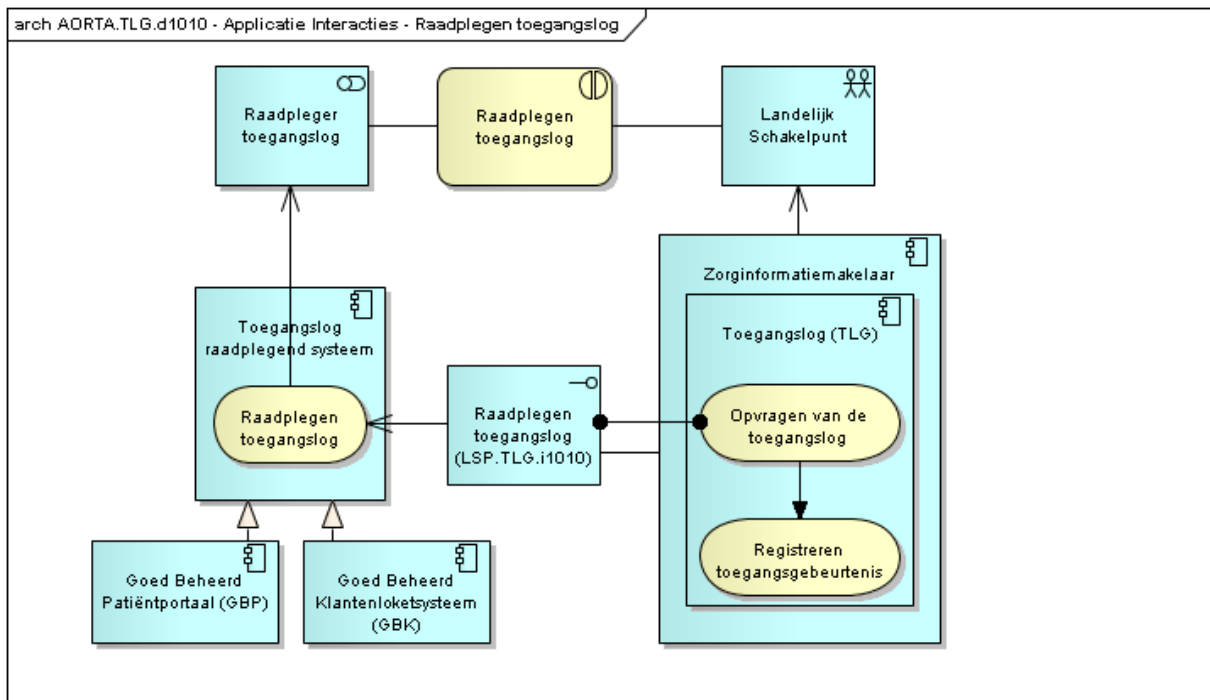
arch AORTA.TLG.d1010 - Applicatie Interacties - Raadplegen toegangslog

Raadpleger toegangslog

Raadplegen toegangslog

Landelijk Schakelpunt

Zorginformatiemakelaar

Toegangslog (TLG)

Toegangslog raadplegend systeem

Raadplegen toegangslog

Raadplegen toegangslog (LSP.TLG.i1010)

Opvragen van de toegangslog

Registreren toegangsgebeurtenis

Goed Beheerd Patiëntportaal (GBP)

Goed Beheerd Klantenloketsysteem (GBK)